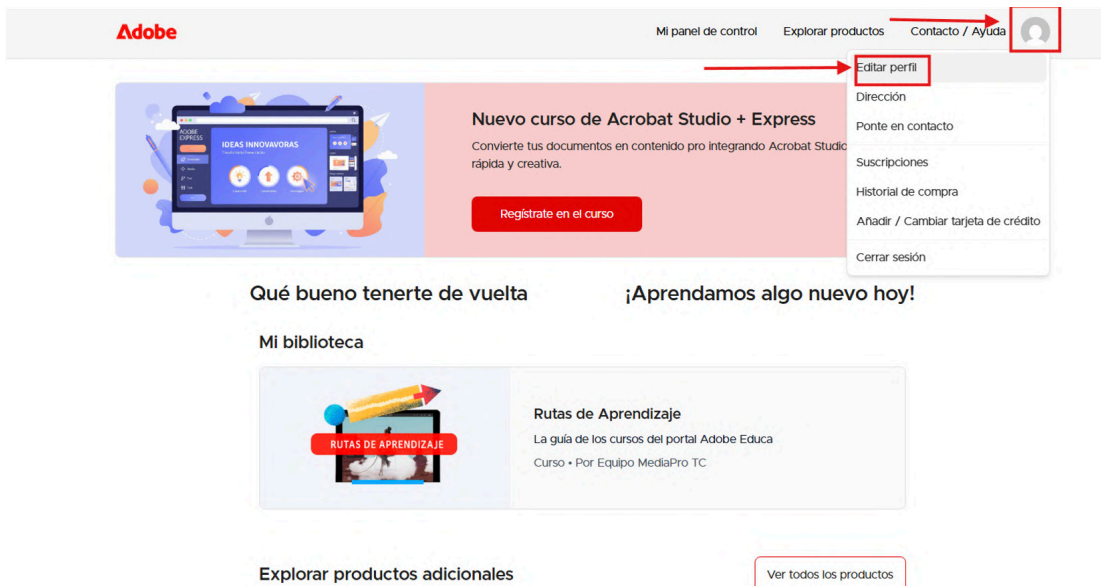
Adobe

Mi panel de control Explorar productos Contacto / Ayuda

Editar perfil
Dirección
Ponte en contacto
Suscripciones
Historial de compra
Añadir / Cambiar tarjeta de crédito
Cerrar sesión

ADOBE EXPRESS
IDEAS INNOVAVORAS

Nuevo curso de Acrobat Studio + Express

Convierte tus documentos en contenido pro integrando Acrobat Studio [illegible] rápida y creativa.

Regístrate en el curso

Qué bueno tenerte de vuelta ¡Aprendamos algo nuevo hoy!

Mi biblioteca

RUTAS DE APRENDIZAJE

Rutas de Aprendizaje

La guía de los cursos del portal Adobe Educa

Curso • Por Equipo MediaPro TC

Explorar productos adicionales

Ver todos los productos